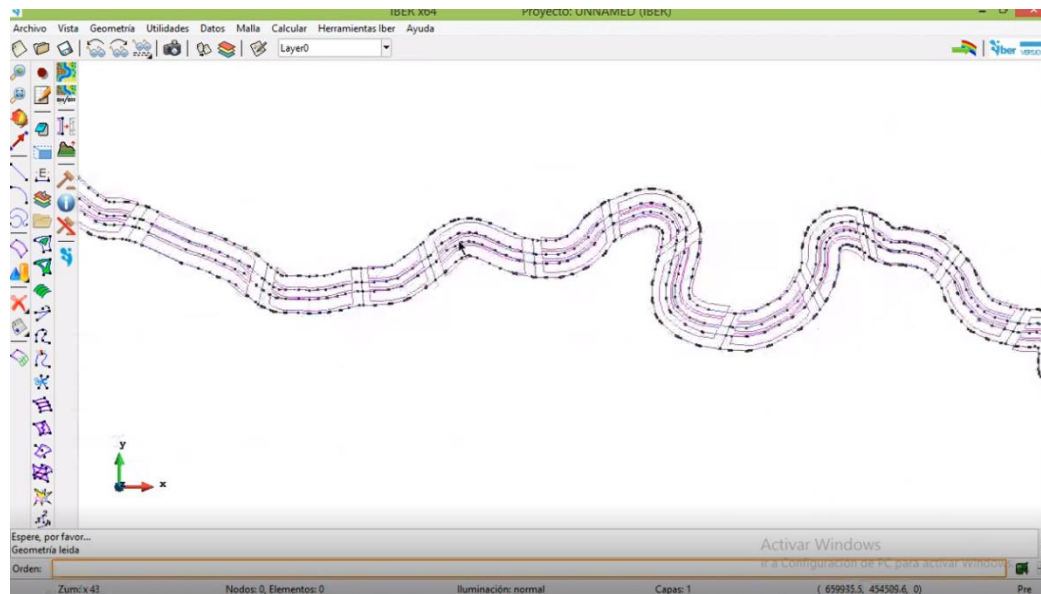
IBER x64    Proyecto: UNNAMED (IBER)

Archivo Vista Geometría Utilidades Datos Malla Calcular Herramientas Iber Ayuda

Layer0

Iber

y
x

Espere, por favor...
Geometría leida

Orden:

Activar Windows
Ir a Configuración de PC para activar Windows

Zum: x 43    Nodos: 0, Elementos: 0    Iluminación: normal    Capas: 1    ( 659935.5, 454509.6, 0)    Pre